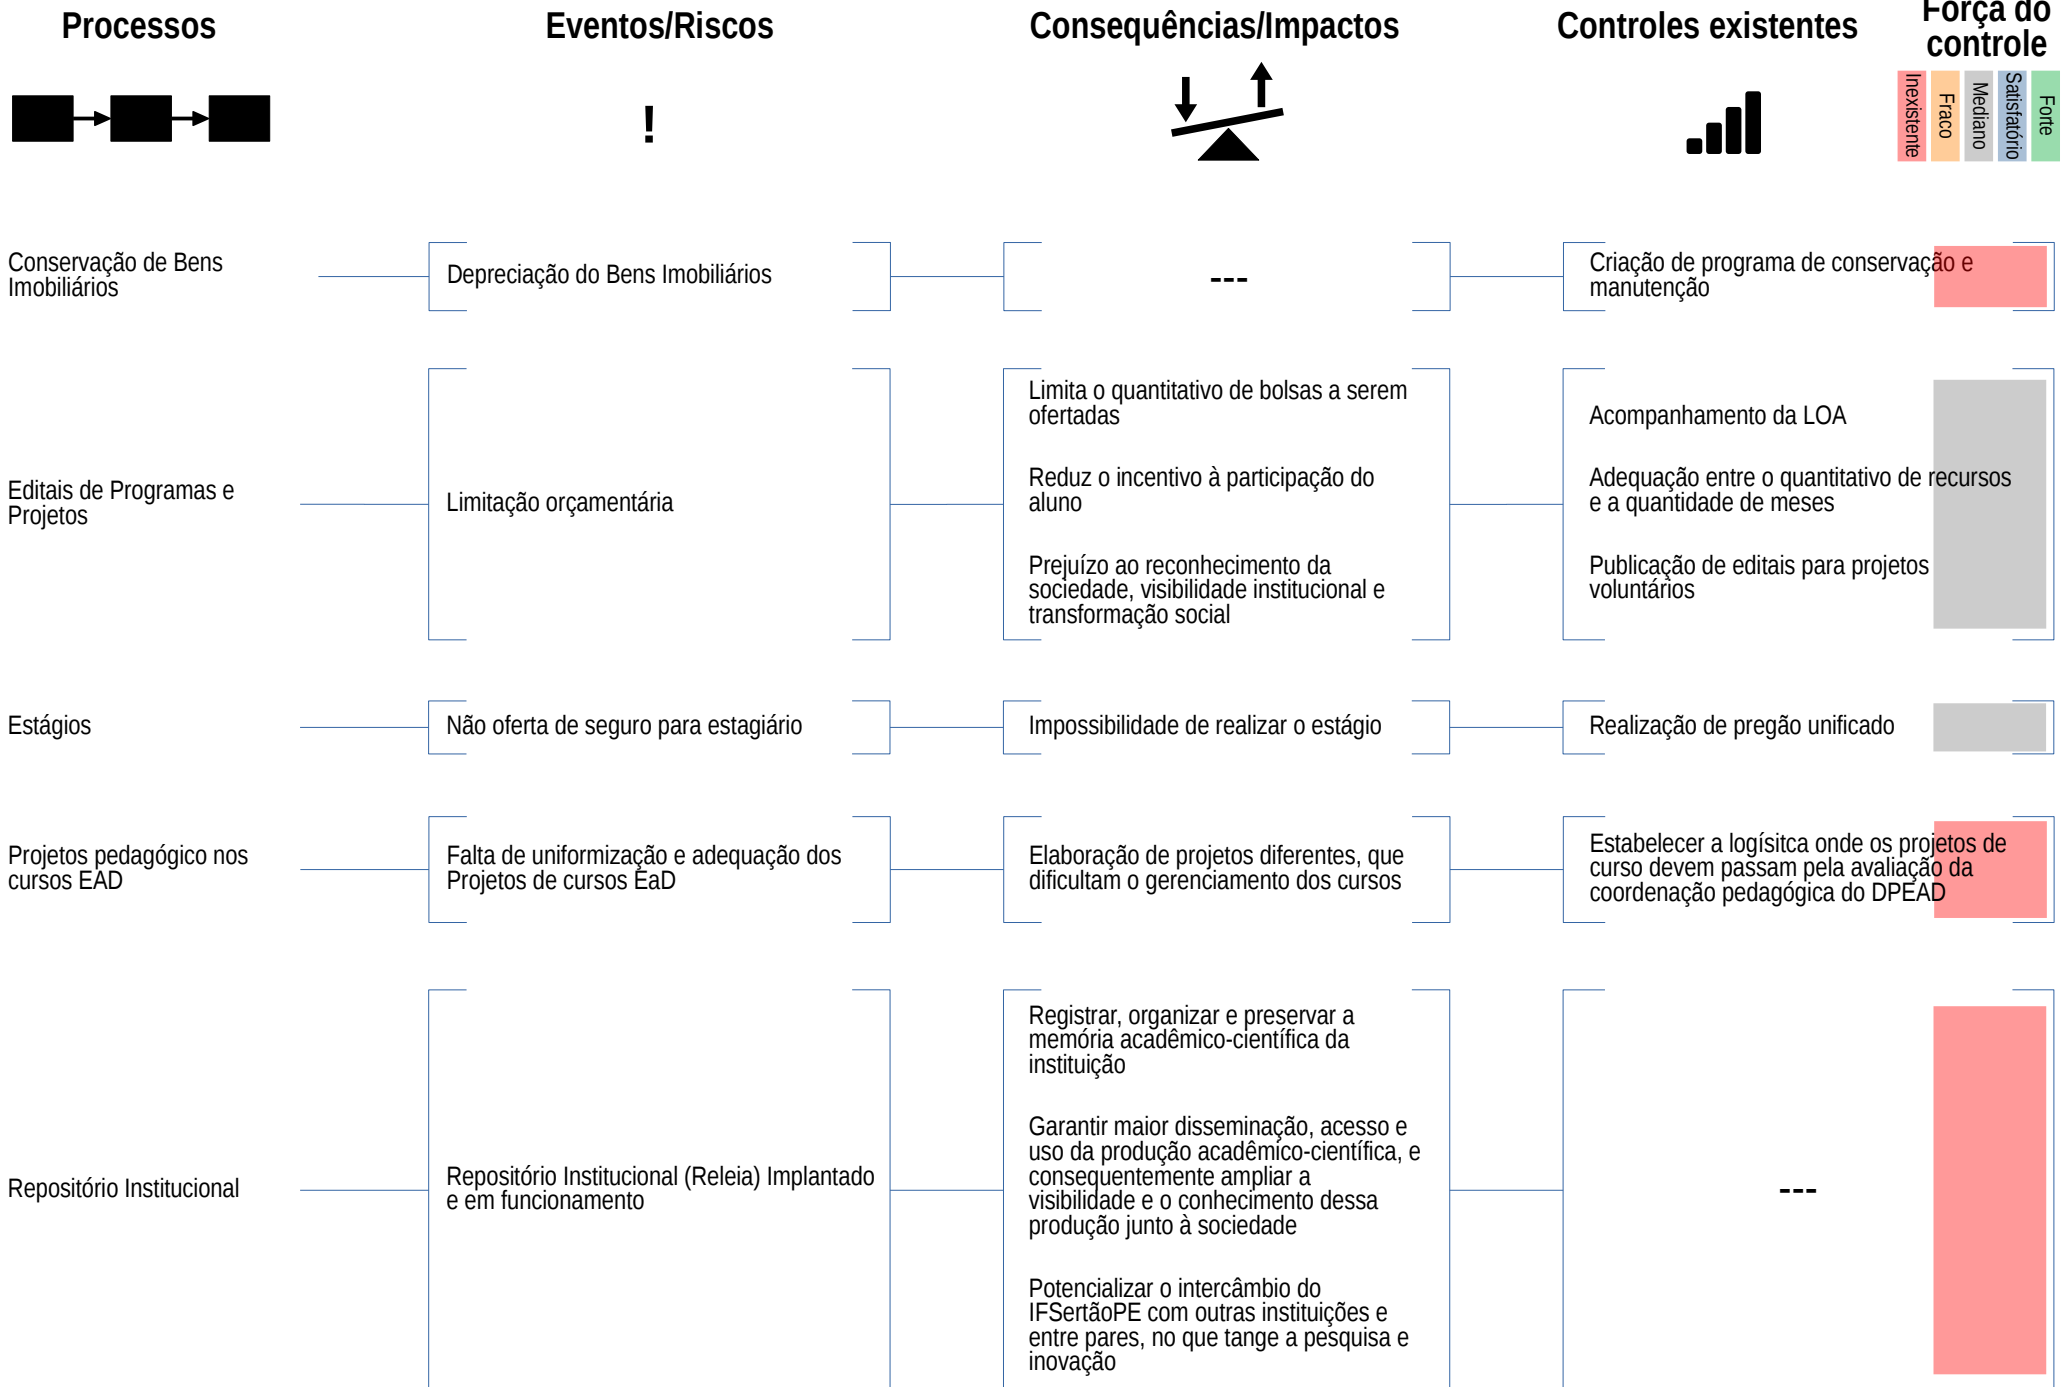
Processos

Eventos/Riscos

!

Consequências/Impactos

Controles existentes

Força do controle

Inexistente
Fraco
Mediano
Satisfatório
Forte

Conservação de Bens Imobiliários

Depreciação do Bens Imobiliários

---

Criação de programa de conservação e manutenção

Editais de Programas e Projetos

Limitação orçamentária

Limita o quantitativo de bolsas a serem ofertadas

Reduz o incentivo à participação do aluno

Prejuízo ao reconhecimento da sociedade, visibilidade institucional e transformação social

Acompanhamento da LOA

Adequação entre o quantitativo de recursos e a quantidade de meses

Publicação de editais para projetos voluntários

Estágios

Não oferta de seguro para estagiário

Impossibilidade de realizar o estágio

Realização de pregão unificado

Projetos pedagógico nos cursos EAD

Falta de uniformização e adequação dos Projetos de cursos EaD

Elaboração de projetos diferentes, que dificultam o gerenciamento dos cursos

Estabelecer a logísitca onde os projetos de curso devem passam pela avaliação da coordenação pedagógica do DPEAD

Repositório Institucional

Repositório Institucional (Releia) Implantado e em funcionamento

Registrar, organizar e preservar a memória acadêmico-científica da instituição

Garantir maior disseminação, acesso e uso da produção acadêmico-científica, e consequentemente ampliar a visibilidade e o conhecimento dessa produção junto à sociedade

Potencializar o intercâmbio do IFSertãoPE com outras instituições e entre pares, no que tange a pesquisa e inovação

---